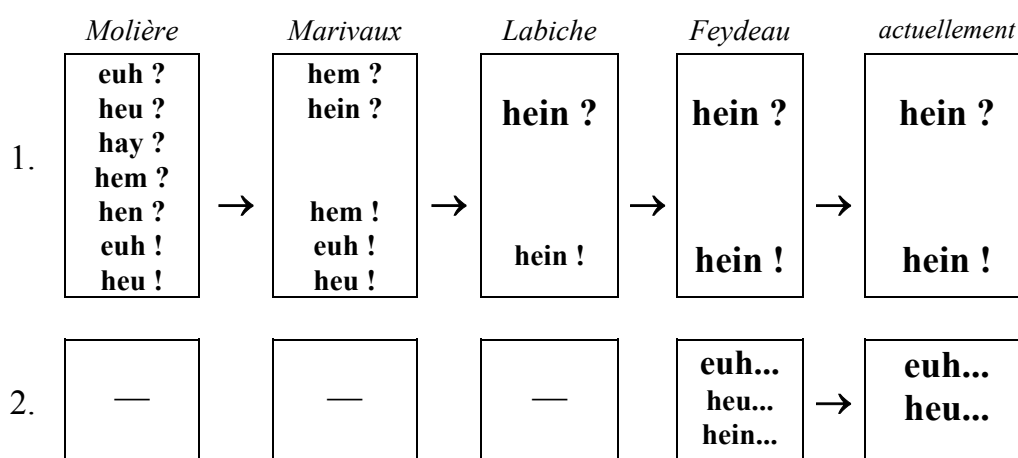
| | Molière | | Marivaux | | Labiche | | Feydeau | | actuellement |
|---|---|---|---|---|---|---|---|---|---|
| 1. | euh ? heu ? hay ? hem ? hen ? euh ! heu ! | → | hem ? hein ? hem ! euh ! heu ! | → | hein ? hein ! | → | hein ? hein ! | → | hein ? hein ! |
| 2. | — | | — | | — | | euh... heu... hein... | → | euh... heu... |